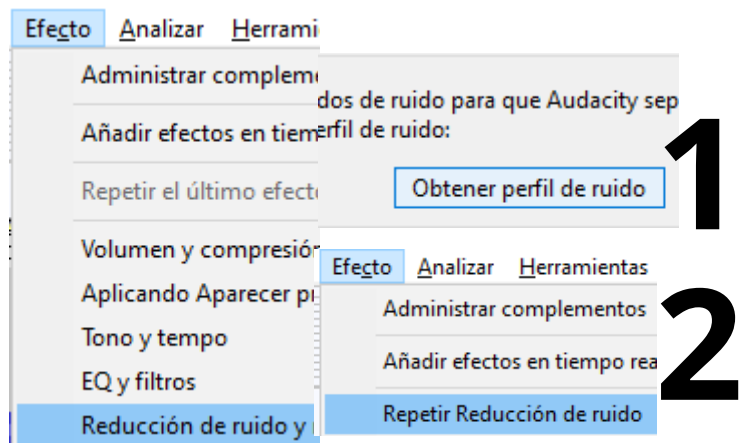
Efecto Analizar Herrami

Administrar compleme

Añadir efectos en tiem

Repetir el último efecto

Volumen y compresió

Aplicando Aparecer p

Tono y tempo

EQ y filtros

Reducción de ruido y

dos de ruido para que Audacity sep
erfil de ruido:

Obtener perfil de ruido

1

Efecto Analizar Herramientas

Administrar complementos

Añadir efectos en tiempo rea

Repetir Reducción de ruido

2